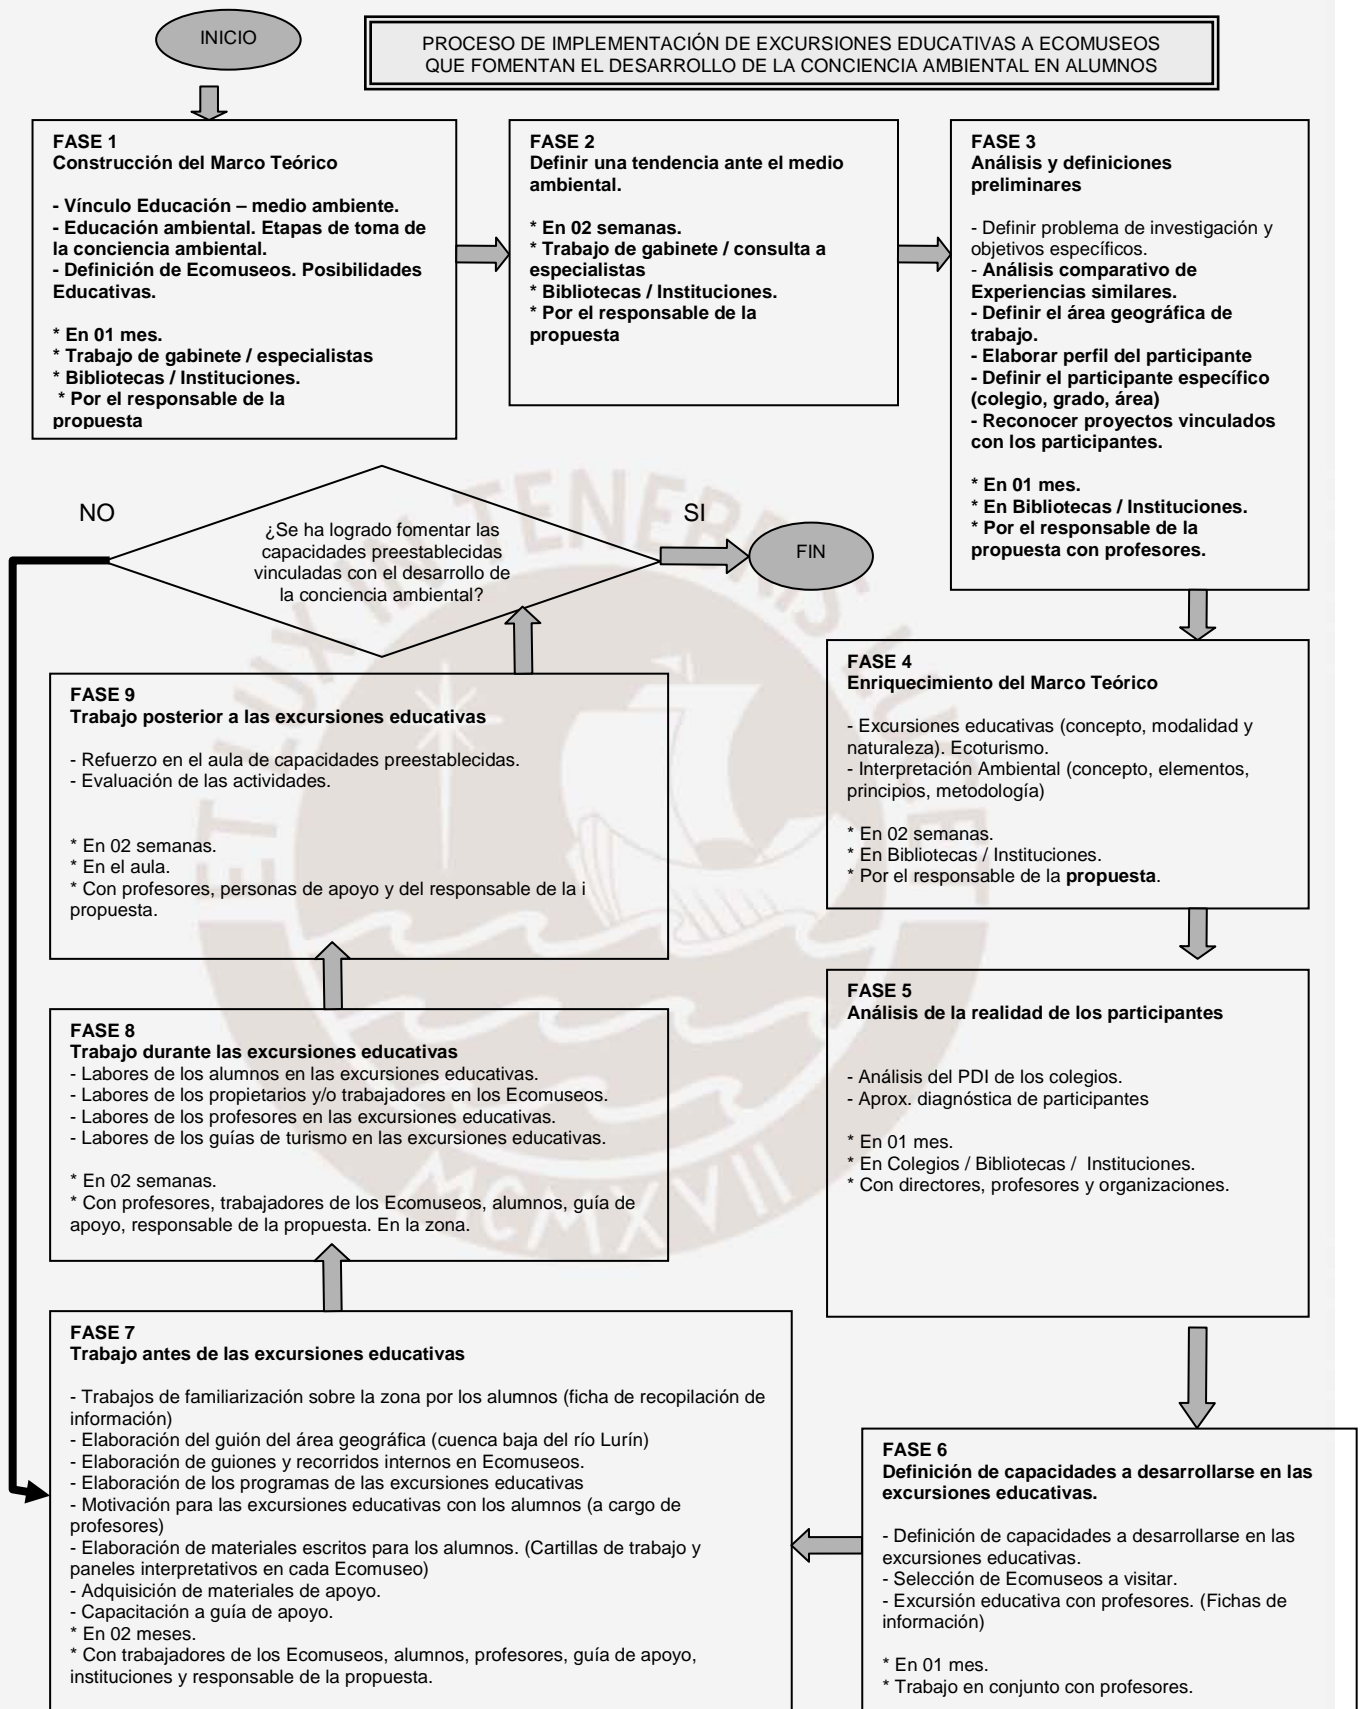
INICIO

PROCESO DE IMPLEMENTACIÓN DE EXCURSIONES EDUCATIVAS A ECOMUSEOS QUE FOMENTAN EL DESARROLLO DE LA CONCIENCIA AMBIENTAL EN ALUMNOS

FASE 1
Construcción del Marco Teórico

- Vínculo Educación – medio ambiente.
- Educación ambiental. Etapas de toma de la conciencia ambiental.
- Definición de Ecomuseos. Posibilidades Educativas.

* En 01 mes.
* Trabajo de gabinete / especialistas
* Bibliotecas / Instituciones.
* Por el responsable de la propuesta

FASE 2
Definir una tendencia ante el medio ambiental.

* En 02 semanas.
* Trabajo de gabinete / consulta a especialistas
* Bibliotecas / Instituciones.
* Por el responsable de la propuesta

FASE 3
Análisis y definiciones preliminares

- Definir problema de investigación y objetivos específicos.
- Análisis comparativo de Experiencias similares.
- Definir el área geográfica de trabajo.
- Elaborar perfil del participante
- Definir el participante específico (colegio, grado, área)
- Reconocer proyectos vinculados con los participantes.

* En 01 mes.
* En Bibliotecas / Instituciones.
* Por el responsable de la propuesta con profesores.

NO

¿Se ha logrado fomentar las capacidades preestablecidas vinculadas con el desarrollo de la conciencia ambiental?

SI

FIN

FASE 9
Trabajo posterior a las excursiones educativas

- Refuerzo en el aula de capacidades preestablecidas.
- Evaluación de las actividades.

* En 02 semanas.
* En el aula.
* Con profesores, personas de apoyo y del responsable de la i propuesta.

FASE 4
Enriquecimiento del Marco Teórico

- Excursiones educativas (concepto, modalidad y naturaleza). Ecoturismo.
- Interpretación Ambiental (concepto, elementos, principios, metodología)

* En 02 semanas.
* En Bibliotecas / Instituciones.
* Por el responsable de la propuesta.

FASE 8
Trabajo durante las excursiones educativas
- Labores de los alumnos en las excursiones educativas.
- Labores de los propietarios y/o trabajadores en los Ecomuseos.
- Labores de los profesores en las excursiones educativas.
- Labores de los guías de turismo en las excursiones educativas.

* En 02 semanas.
* Con profesores, trabajadores de los Ecomuseos, alumnos, guía de apoyo, responsable de la propuesta. En la zona.

FASE 5
Análisis de la realidad de los participantes

- Análisis del PDI de los colegios.
- Aprox. diagnóstica de participantes

* En 01 mes.
* En Colegios / Bibliotecas / Instituciones.
* Con directores, profesores y organizaciones.

FASE 7
Trabajo antes de las excursiones educativas

- Trabajos de familiarización sobre la zona por los alumnos (ficha de recopilación de información)
- Elaboración del guión del área geográfica (cuenca baja del río Lurín)
- Elaboración de guiones y recorridos internos en Ecomuseos.
- Elaboración de los programas de las excursiones educativas
- Motivación para las excursiones educativas con los alumnos (a cargo de profesores)
- Elaboración de materiales escritos para los alumnos. (Cartillas de trabajo y paneles interpretativos en cada Ecomuseo)
- Adquisición de materiales de apoyo.
- Capacitación a guía de apoyo.
* En 02 meses.
* Con trabajadores de los Ecomuseos, alumnos, profesores, guía de apoyo, instituciones y responsable de la propuesta.

FASE 6
Definición de capacidades a desarrollarse en las excursiones educativas.

- Definición de capacidades a desarrollarse en las excursiones educativas.
- Selección de Ecomuseos a visitar.
- Excursión educativa con profesores. (Fichas de información)

* En 01 mes.
* Trabajo en conjunto con profesores.

MCMXVII